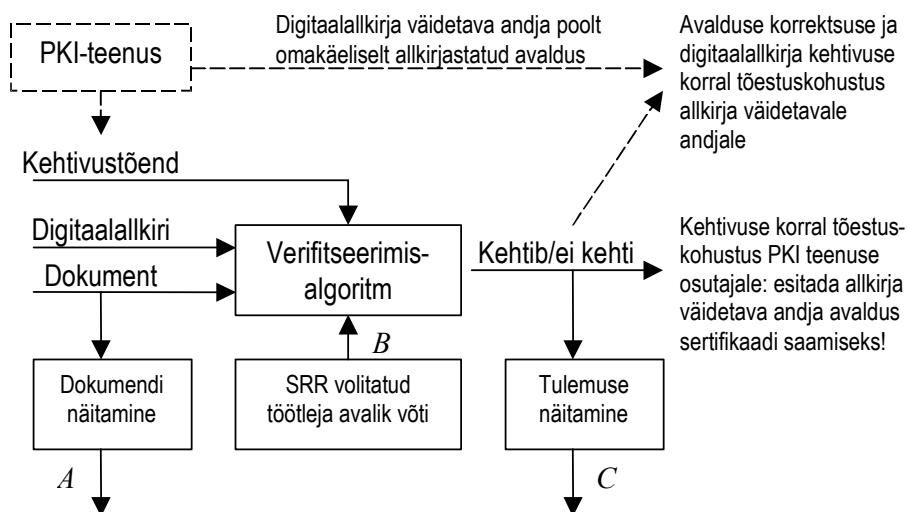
PKI-teenus

Digitaalallkirja väidetava andja poolt omakäeliselt allkirjastatud avaldus

Avalduse korrektsuse ja digitaalallkirja kehtivuse korral tõestuskohustus allkirja väidetavale andjale

Kehtivustõend

Digitaalallkiri

Dokument

Verifitseerimisalgoritm

Kehtib/ei kehti

Kehtivuse korral tõestuskohustus PKI teenuse osutajale: esitada allkirja väidetava andja avaldus sertifikaadi saamiseks!

B

Dokumendi näitamine

SRR volitatud töötleja avalik võti

Tulemuse näitamine

A

C